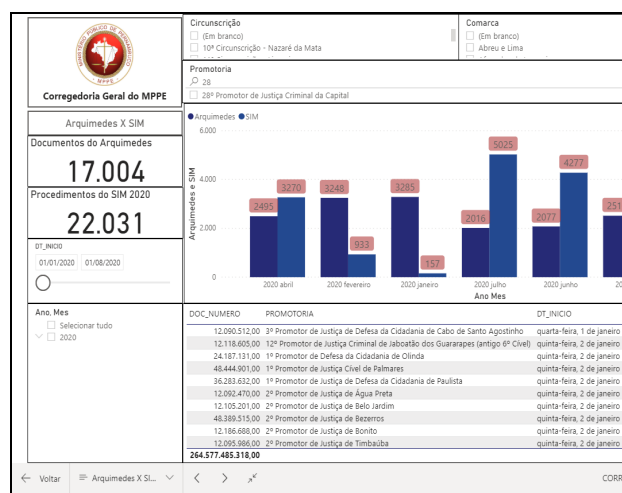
MINISTÉRIO PÚBLICO DE PERNAMBUCO
MPPE
Corregedoria Geral do MPPE

Circunscrição
(Em branco)
10ª Circunscrição - Nazaré da Mata

Comarca
(Em branco)
Abreu e Lima

Promotoria
28
28º Promotor de Justiça Criminal da Capital

Arquimedes X SIM

Documentos do Arquimedes
17.004

Procedimentos do SIM 2020
22.031

DT_INICIO
01/01/2020
01/08/2020

Arquimedes SIM
6.000
4.000
2.000
0
Arquimedes e SIM

| | 2020 abril | 2020 fevereiro | 2020 janeiro | 2020 julho | 2020 junho | |
|---|---|---|---|---|---|---|
| Arquimedes | 2495 | 3248 | 3285 | 2016 | 2077 | 251 |
| SIM | 3270 | 933 | 157 | 5025 | 4277 | |

Ano Mes

Ano, Mes
Selecionar tudo
2020

| DOC_NUMERO | PROMOTORIA | DT_INICIO |
|---|---|---|
| 12.090.512,00 | 3º Promotor de Justiça de Defesa da Cidadania de Cabo de Santo Agostinho | quarta-feira, 1 de janeiro |
| 12.118.605,00 | 12º Promotor de Justiça Criminal de Jaboatão dos Guararapes (antigo 6º Cível) | quinta-feira, 2 de janeiro |
| 24.187.131,00 | 1º Promotor de Defesa da Cidadania de Olinda | quinta-feira, 2 de janeiro |
| 48.444.901,00 | 1º Promotor de Justiça Cível de Palmares | quinta-feira, 2 de janeiro |
| 36.283.632,00 | 1º Promotor de Justiça de Defesa da Cidadania de Paulista | quinta-feira, 2 de janeiro |
| 12.092.470,00 | 2º Promotor de Justiça de Água Preta | quinta-feira, 2 de janeiro |
| 12.105.201,00 | 2º Promotor de Justiça de Belo Jardim | quinta-feira, 2 de janeiro |
| 48.389.515,00 | 2º Promotor de Justiça de Bezerros | quinta-feira, 2 de janeiro |
| 12.186.688,00 | 2º Promotor de Justiça de Bonito | quinta-feira, 2 de janeiro |
| 12.095.986,00 | 2º Promotor de Justiça de Timbaúba | quinta-feira, 2 de janeiro |
| 264.577.485.318,00 | | |

Voltar
Arquimedes X SI...
CORR